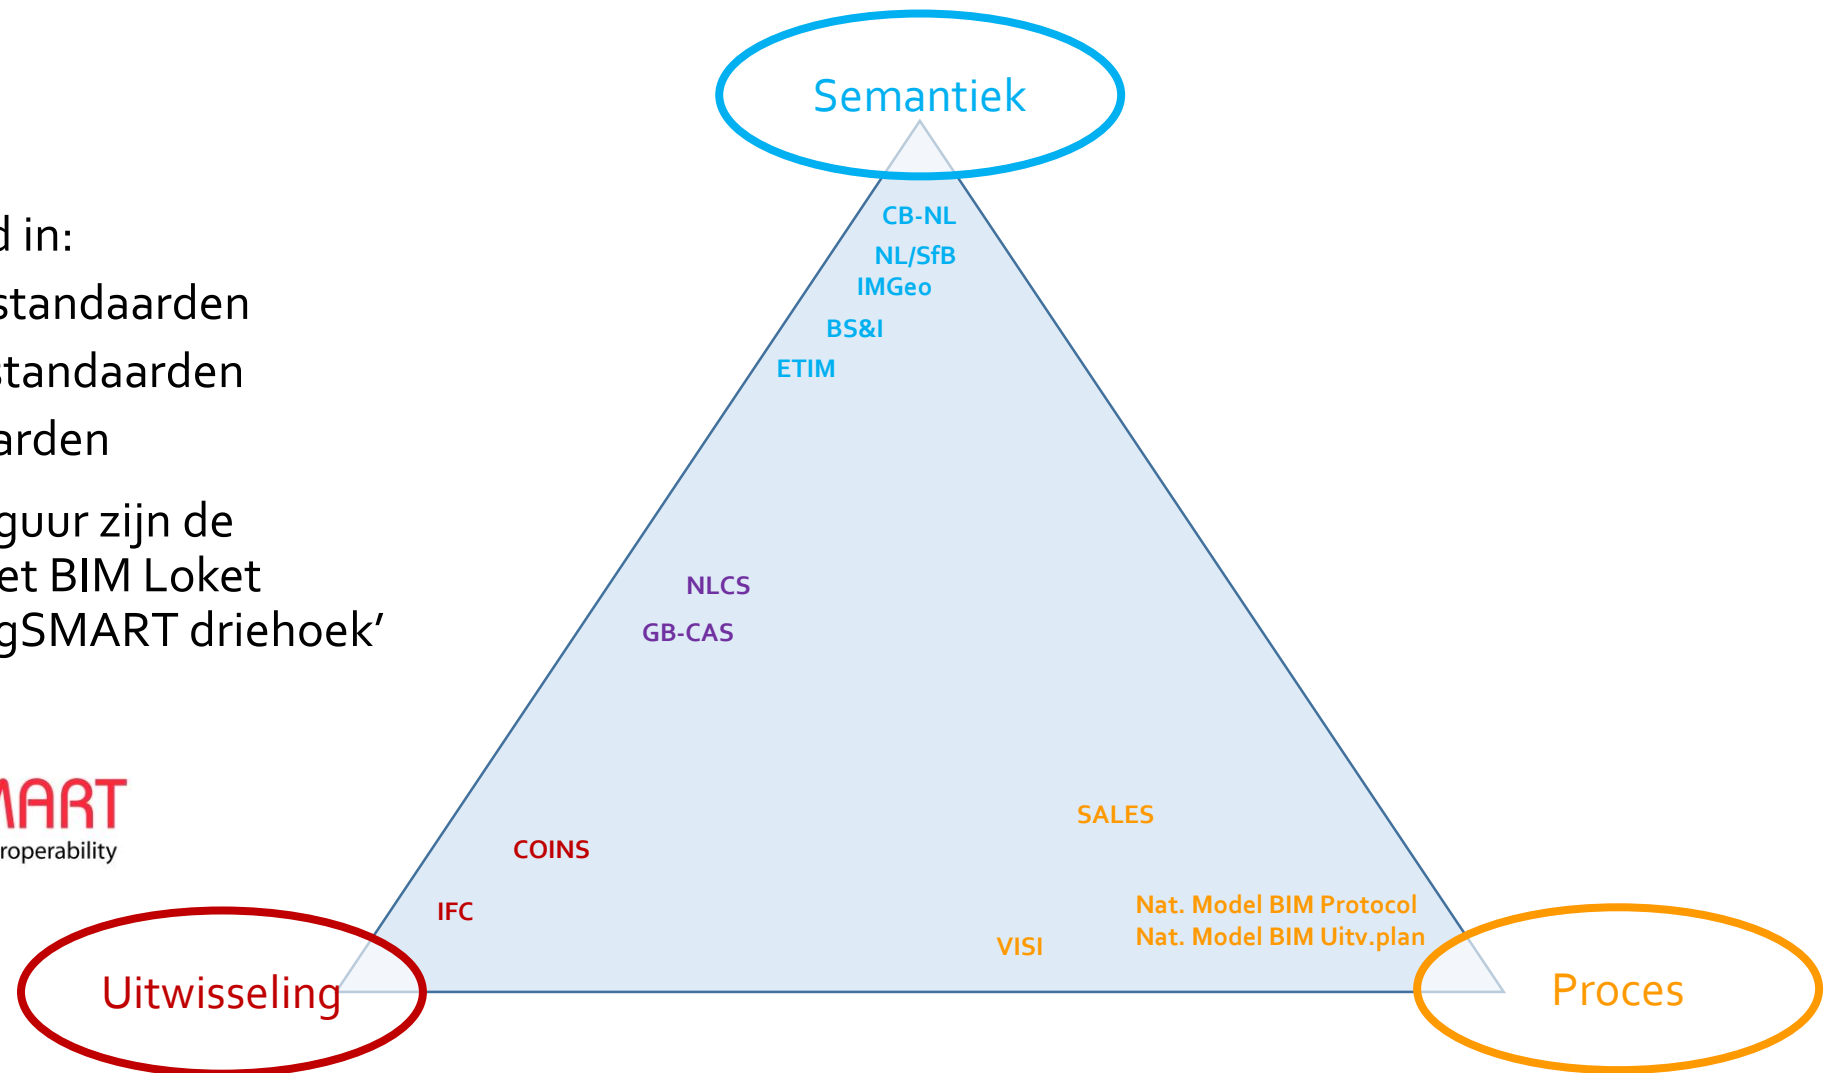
d in:
standaarden
standaarden
arden

guur zijn de
et BIM Loket
gSMART driehoek'

MART
roperability

Semantiek

CB-NL
NL/SfB
IMGeo
BS&I
ETIM

NLCS
GB-CAS

SALES

COINS

IFC

Nat. Model BIM Protocol
Nat. Model BIM Uitv.plan

VISI

Uitwisseling

Proces